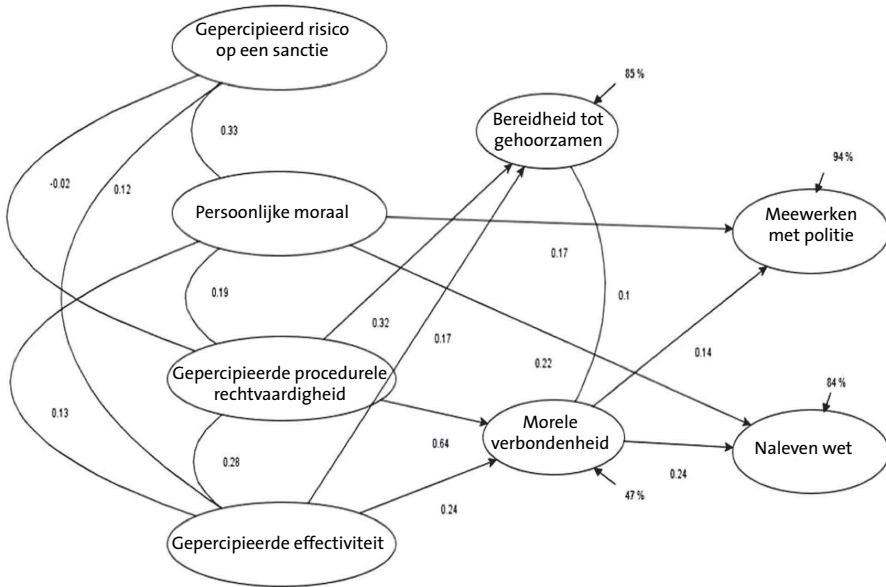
Gepercipieerd risico op een sanctie

0.33

-0.02

0.12

Persoonlijke moraal

0.19

0.13

Gepercipieerde procedurele rechtvaardigheid

0.28

Gepercipieerde effectiviteit

85 %

Bereidheid tot gehoorzamen

0.32

0.17

0.17

0.1

0.22

94 %

Meewerken met politie

0.14

Morele verbondenheid

0.64

0.24

47 %

84 %

Naleven wet

0.24